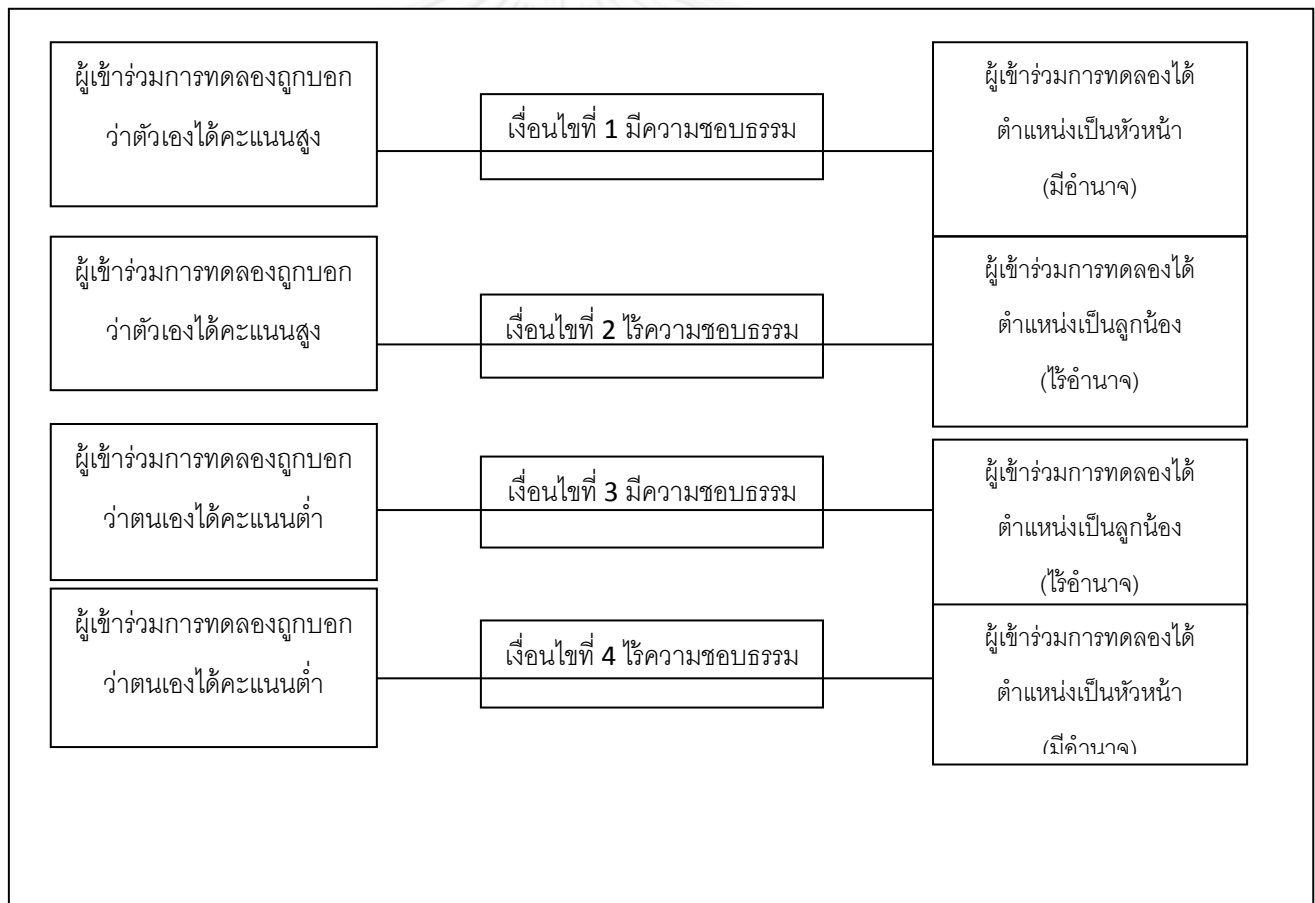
ผู้เข้าร่วมการทดลองถูกบอกว่าตัวเองได้คะแนนสูง

เงื่อนไขที่ 1 มีความชอบธรรม

ผู้เข้าร่วมการทดลองได้ตำแหน่งเป็นหัวหน้า (มีอำนาจ)

ผู้เข้าร่วมการทดลองถูกบอกว่าตัวเองได้คะแนนสูง

เงื่อนไขที่ 2 ไร้ความชอบธรรม

ผู้เข้าร่วมการทดลองได้ตำแหน่งเป็นลูกน้อง (ไร้อำนาจ)

ผู้เข้าร่วมการทดลองถูกบอกว่าตนเองได้คะแนนต่ำ

เงื่อนไขที่ 3 มีความชอบธรรม

ผู้เข้าร่วมการทดลองได้ตำแหน่งเป็นลูกน้อง (ไร้อำนาจ)

ผู้เข้าร่วมการทดลองถูกบอกว่าตนเองได้คะแนนต่ำ

เงื่อนไขที่ 4 ไร้ความชอบธรรม

ผู้เข้าร่วมการทดลองได้ตำแหน่งเป็นหัวหน้า (มีอำนาจ)